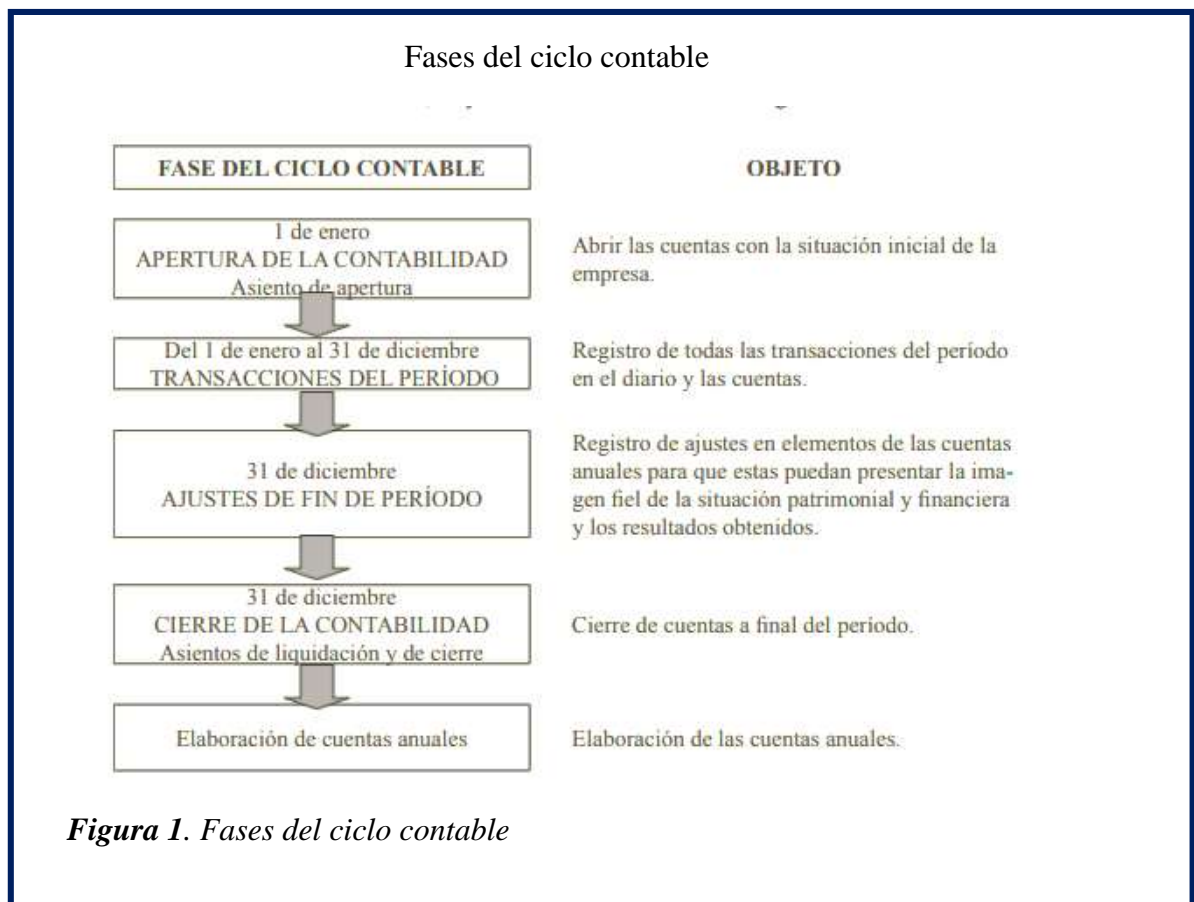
Fases del ciclo contable

| FASE DEL CICLO CONTABLE | OBJETO |
|---|---|
| 1 de enero APERTURA DE LA CONTABILIDAD Asiento de apertura | Abrir las cuentas con la situación inicial de la empresa. |
| Del 1 de enero al 31 de diciembre TRANSACCIONES DEL PERÍODO | Registro de todas las transacciones del período en el diario y las cuentas. |
| 31 de diciembre AJUSTES DE FIN DE PERÍODO | Registro de ajustes en elementos de las cuentas anuales para que estas puedan presentar la imagen fiel de la situación patrimonial y financiera y los resultados obtenidos. |
| 31 de diciembre CIERRE DE LA CONTABILIDAD Asientos de liquidación y de cierre | Cierre de cuentas a final del período. |
| Elaboración de cuentas anuales | Elaboración de las cuentas anuales. |

*Figura 1*. *Fases del ciclo contable*